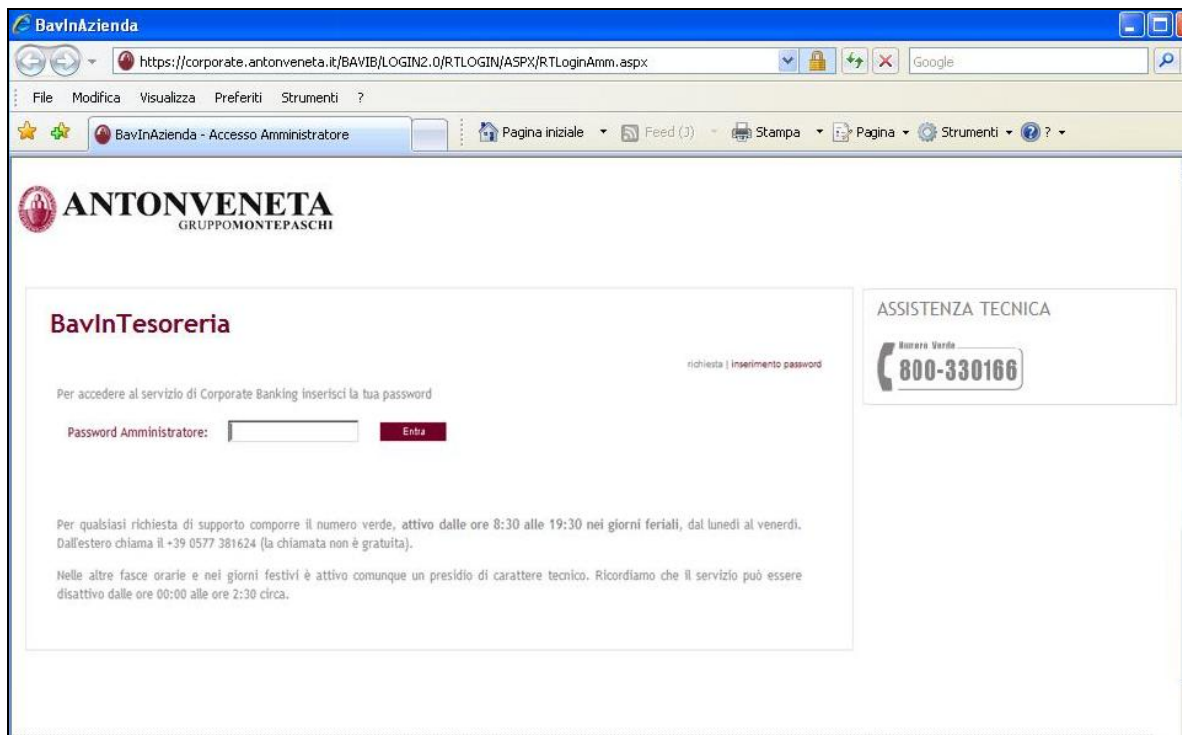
BavInAzienda

https://corporate.antonveneta.it/BAVIB/LOGIN2.0/RTLOGIN/ASPX/RTLoginAmm.aspx

Google

File Modifica Visualizza Preferiti Strumenti ?

BavInAzienda - Accesso Amministratore

Pagina iniziale Feed (J) Stampa Pagina Strumenti ?

ANTONVENETA
GRUPPOMONTEPASCHI

BavInTesoreria

richiesta | inserimento password

Per accedere al servizio di Corporate Banking inserisci la tua password

Password Amministratore: Entra

Per qualsiasi richiesta di supporto comporre il numero verde, attivo dalle ore 8:30 alle 19:30 nei giorni feriali, dal lunedì al venerdì. Dall'estero chiama il +39 0577 381624 (la chiamata non è gratuita).

Nelle altre fasce orarie e nei giorni festivi è attivo comunque un presidio di carattere tecnico. Ricordiamo che il servizio può essere disattivo dalle ore 00:00 alle ore 2:30 circa.

ASSISTENZA TECNICA

Numero Verde
800-330166